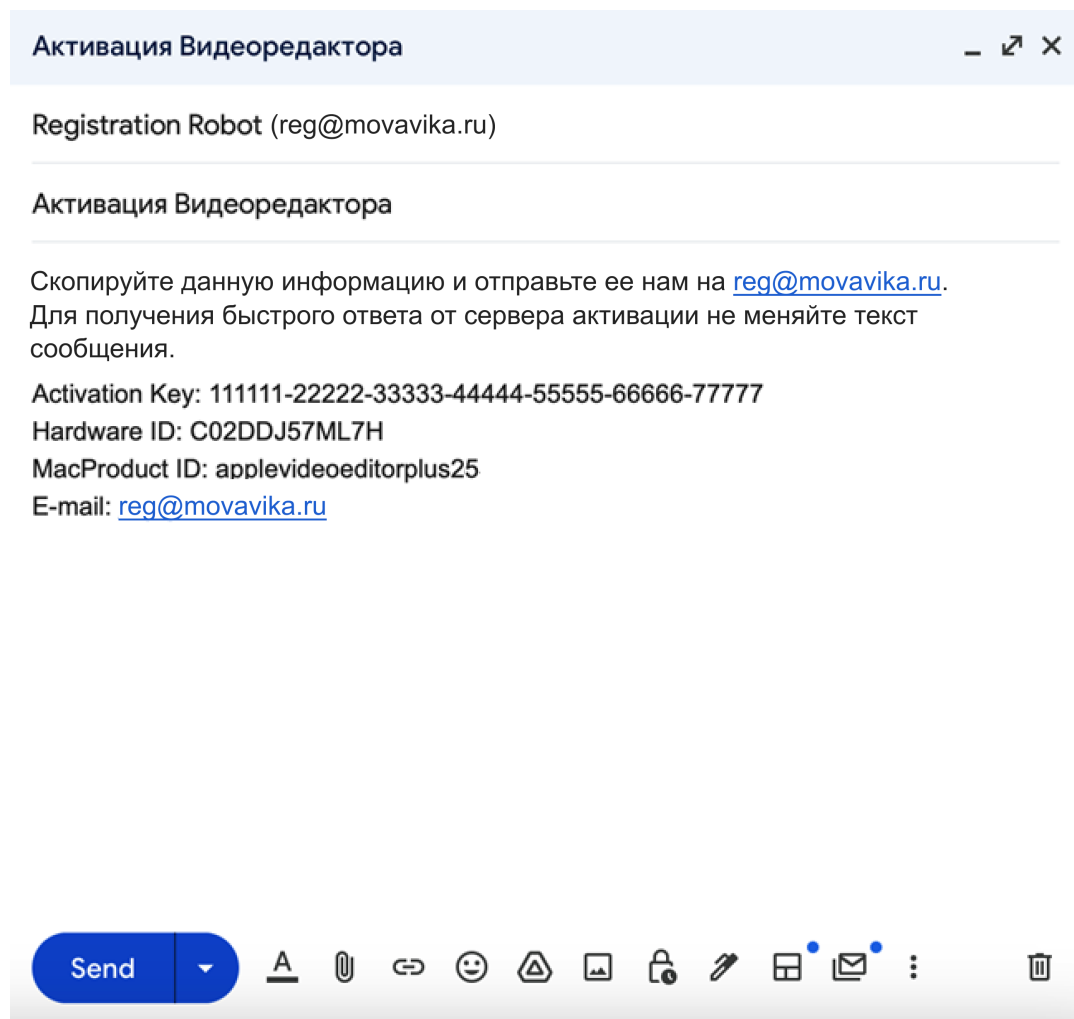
Активация Видеоредактора

Registration Robot (reg@movavika.ru)

Активация Видеоредактора

Скопируйте данную информацию и отправьте ее нам на reg@movavika.ru. Для получения быстрого ответа от сервера активации не меняйте текст сообщения.

Activation Key: 111111-22222-33333-44444-55555-66666-77777
Hardware ID: C02DDJ57ML7H
MacProduct ID: applevideoeditorplus25
E-mail: reg@movavika.ru

Send